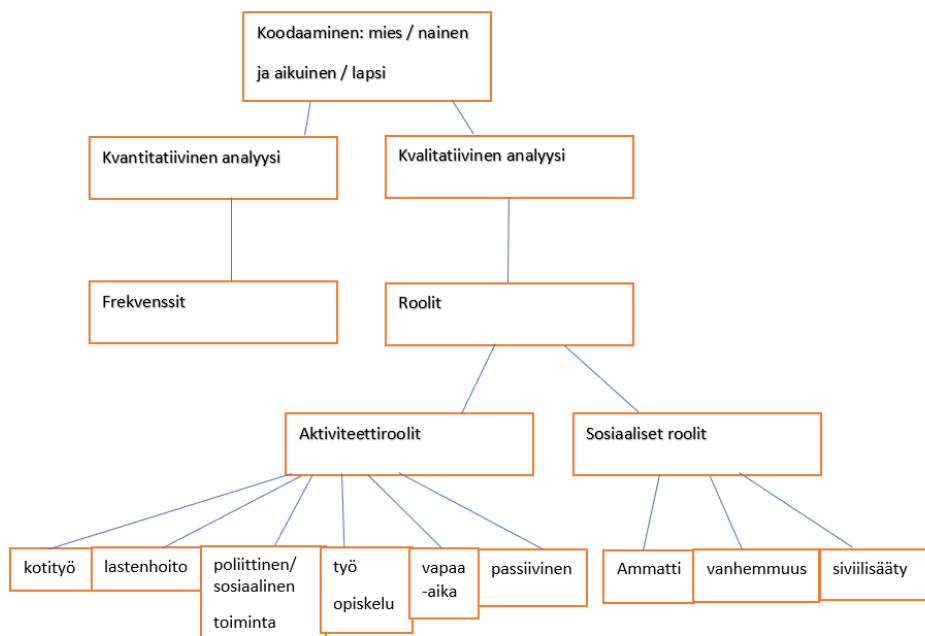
Koodaaminen: mies / nainen

ja aikuinen / lapsi

Kvantitatiivinen analyysi

Kvalitatiivinen analyysi

Frekvenssit

Roolit

Aktiviteettiroolit

Sosiaaliset roolit

kotityö

lastenhoito

poliittinen/ sosiaalinen toiminta

työ opiskelu

vapaa -aika

passiivinen

Ammatti

vanhemmuus

siviilisääty